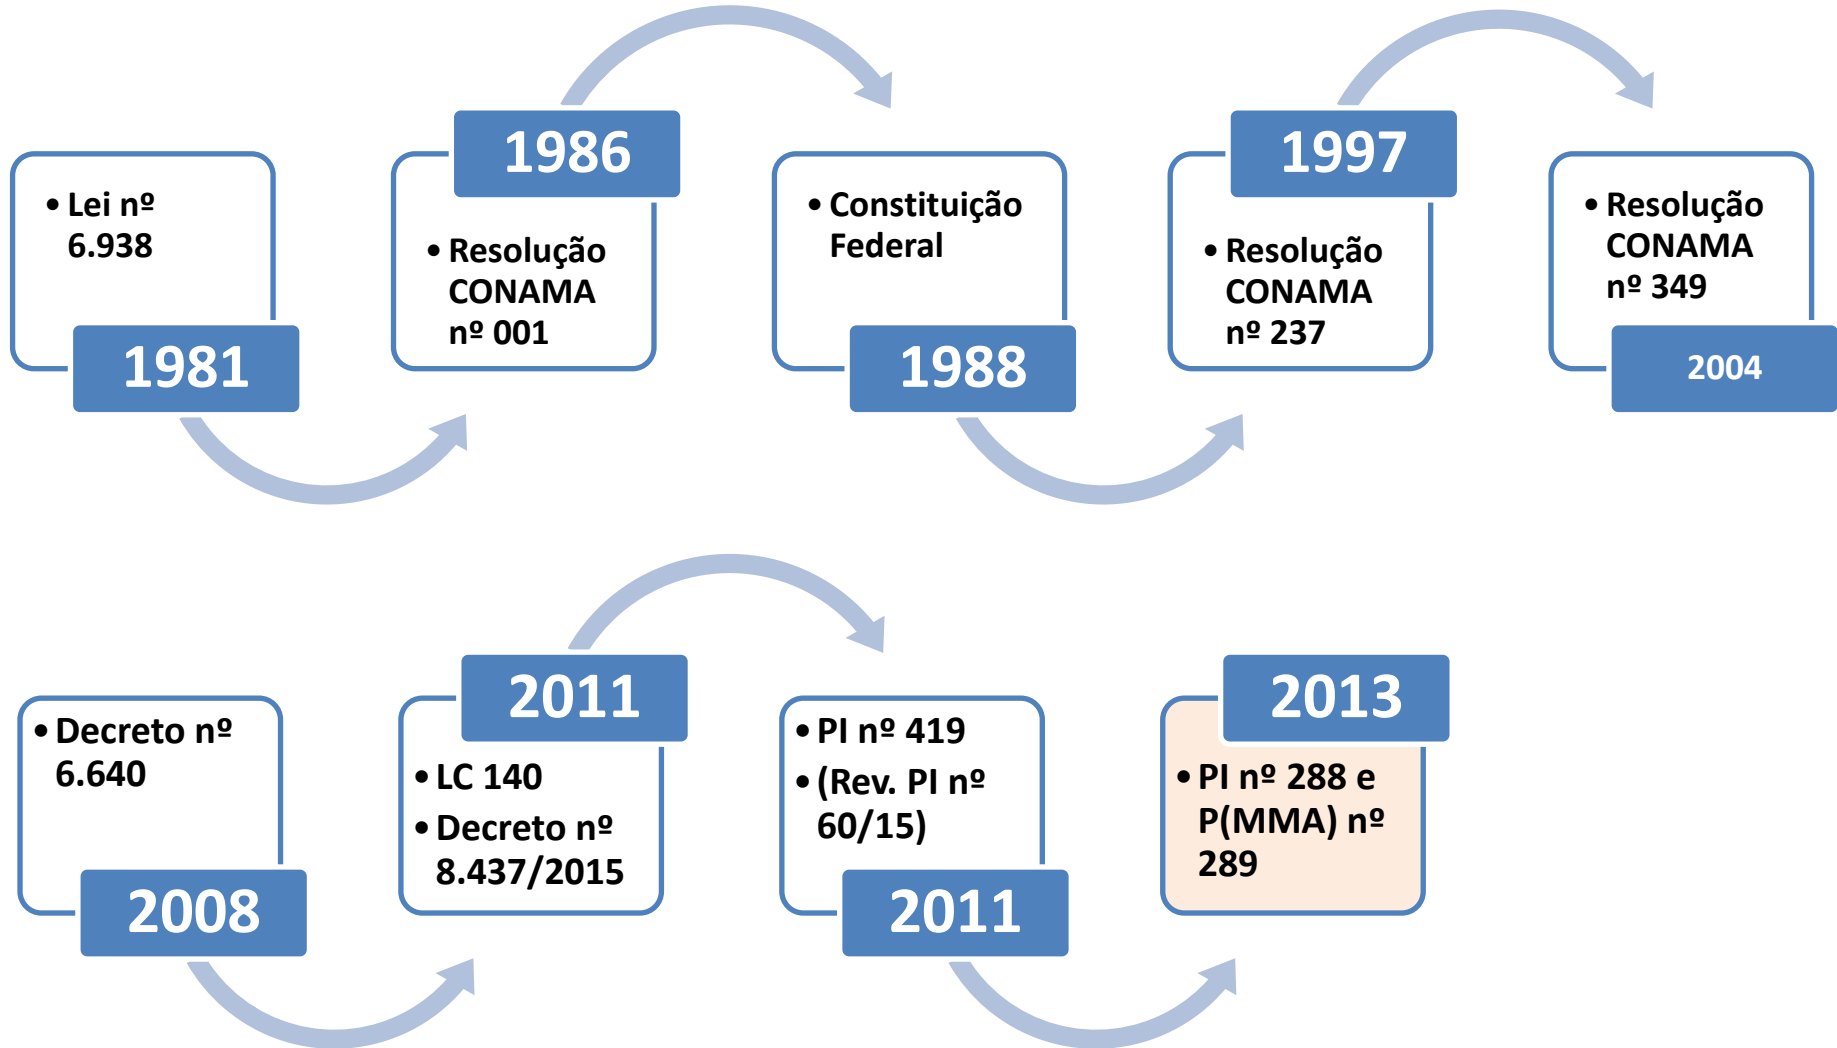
• Lei nº 6.938

1981

1986

• Resolução CONAMA nº 001

• Constituição Federal

1988

1997

• Resolução CONAMA nº 237

• Resolução CONAMA nº 349

2004

• Decreto nº 6.640

2008

2011

• LC 140
• Decreto nº 8.437/2015

• PI nº 419
• (Rev. PI nº 60/15)

2011

2013

• PI nº 288 e P(MMA) nº 289